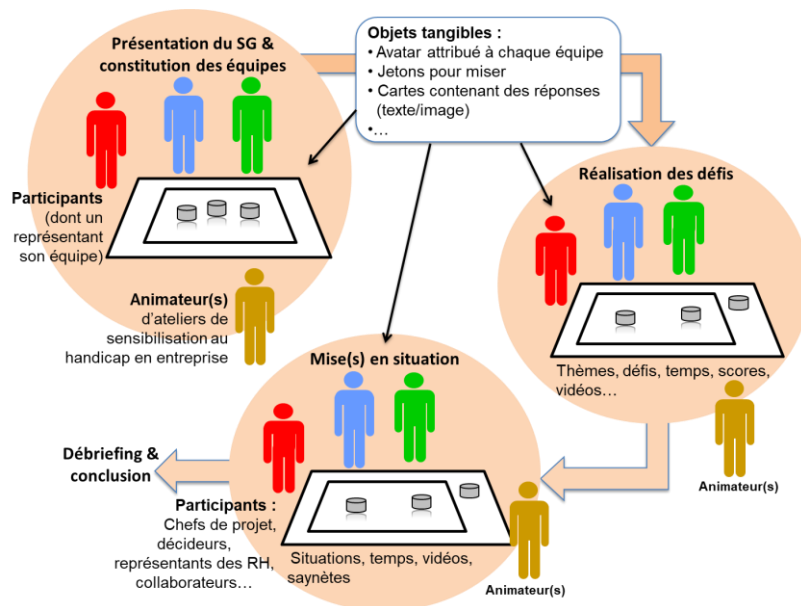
Objets tangibles :
• Avatar attribué à chaque équipe
• Jetons pour miser
• Cartes contenant des réponses (texte/image)
•…

Présentation du SG & constitution des équipes

Participants (dont un représentant son équipe)

Animateur(s) d'ateliers de sensibilisation au handicap en entreprise

Réalisation des défis

Thèmes, défis, temps, scores, vidéos…

Animateur(s)

Mise(s) en situation

Débriefing & conclusion

Participants : Chefs de projet, décideurs, représentants des RH, collaborateurs…

Situations, temps, vidéos, saynètes

Animateur(s)